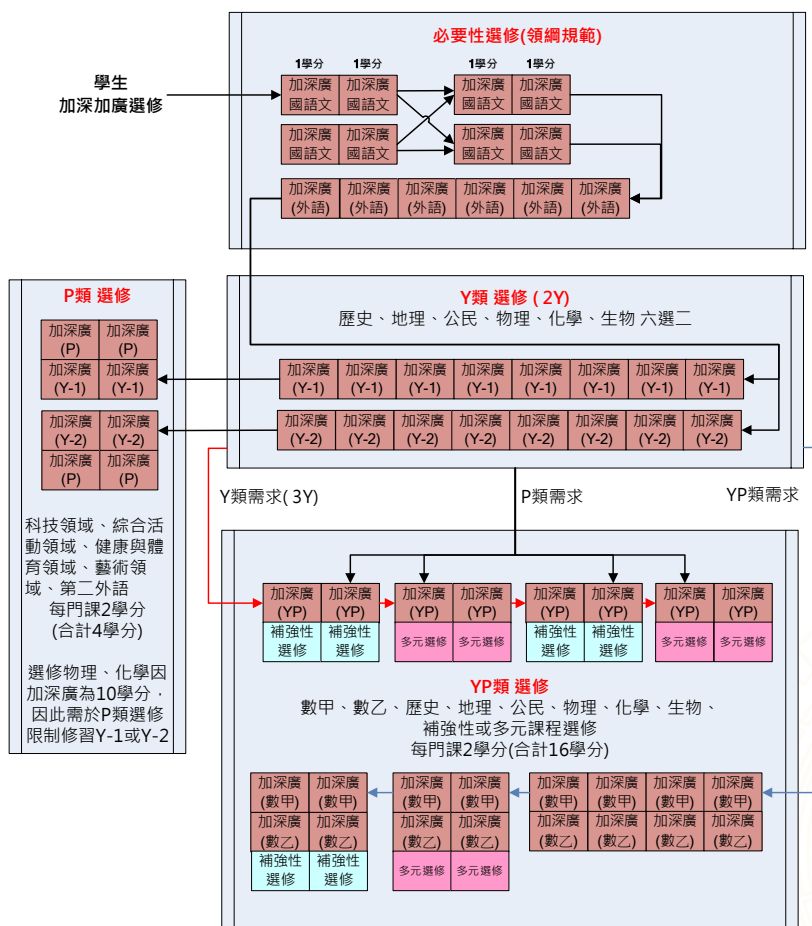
必要性選修(領綱規範)

學生
加深加廣選修

| 1學分 | 1學分 |
|---|---|
| 加深廣 國語文 | 加深廣 國語文 |
| 加深廣 國語文 | 加深廣 國語文 |

| 1學分 | 1學分 |
|---|---|
| 加深廣 國語文 | 加深廣 國語文 |
| 加深廣 國語文 | 加深廣 國語文 |

| 加深廣 (外語) | 加深廣 (外語) | 加深廣 (外語) | 加深廣 (外語) | 加深廣 (外語) | 加深廣 (外語) |
|---|---|---|---|---|---|

P類 選修

| 加深廣 (P) | 加深廣 (P) |
|---|---|
| 加深廣 (Y-1) | 加深廣 (Y-1) |

| 加深廣 (Y-2) | 加深廣 (Y-2) |
|---|---|
| 加深廣 (P) | 加深廣 (P) |

科技領域、綜合活動領域、健康與體育領域、藝術領域、第二外語
每門課2學分
(合計4學分)

選修物理、化學因加深廣為10學分，因此需於P類選修限制修習Y-1或Y-2

Y類 選修 ( 2Y)
歷史、地理、公民、物理、化學、生物 六選二

| 加深廣 (Y-1) | 加深廣 (Y-1) | 加深廣 (Y-1) | 加深廣 (Y-1) | 加深廣 (Y-1) | 加深廣 (Y-1) | 加深廣 (Y-1) | 加深廣 (Y-1) |
|---|---|---|---|---|---|---|---|

| 加深廣 (Y-2) | 加深廣 (Y-2) | 加深廣 (Y-2) | 加深廣 (Y-2) | 加深廣 (Y-2) | 加深廣 (Y-2) | 加深廣 (Y-2) | 加深廣 (Y-2) |
|---|---|---|---|---|---|---|---|

Y類需求( 3Y)

P類需求

YP類需求

| 加深廣 (YP) | 加深廣 (YP) | 加深廣 (YP) | 加深廣 (YP) | 加深廣 (YP) | 加深廣 (YP) | 加深廣 (YP) | 加深廣 (YP) |
|---|---|---|---|---|---|---|---|
| 補強性 選修 | 補強性 選修 | 多元選修 | 多元選修 | 補強性 選修 | 補強性 選修 | 多元選修 | 多元選修 |

YP類 選修
數甲、數乙、歷史、地理、公民、物理、化學、生物、
補強性或多元課程選修
每門課2學分(合計16學分)

| 加深廣 (數甲) | 加深廣 (數甲) |
|---|---|
| 加深廣 (數乙) | 加深廣 (數乙) |
| 補強性 選修 | 補強性 選修 |

| 加深廣 (數甲) | 加深廣 (數甲) |
|---|---|
| 加深廣 (數乙) | 加深廣 (數乙) |
| 多元選修 | 多元選修 |

| 加深廣 (數甲) | 加深廣 (數甲) | 加深廣 (數甲) | 加深廣 (數甲) |
|---|---|---|---|
| 加深廣 (數乙) | 加深廣 (數乙) | 加深廣 (數乙) | 加深廣 (數乙) |